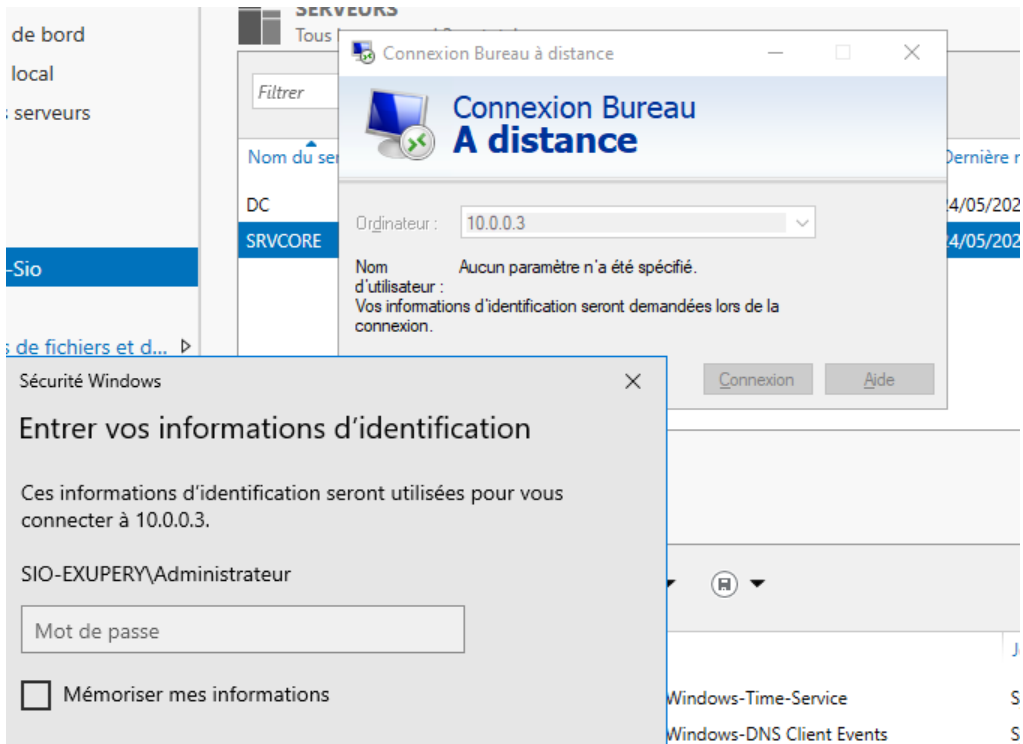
de bord
local
serveurs

-Sio

de fichiers et d...

SERVEURS
Tous

Filtrer

Nom du ser

DC
SRVCORE

Dernière
24/05/202
24/05/202

Connexion Bureau à distance

Connexion Bureau
A distance

Ordinateur : 10.0.0.3

Nom d'utilisateur : Aucun paramètre n'a été spécifié.
Vos informations d'identification seront demandées lors de la connexion.

Connexion
Aide

Sécurité Windows

Entrer vos informations d'identification

Ces informations d'identification seront utilisées pour vous connecter à 10.0.0.3.

SIO-EXUPERY\Administrateur

Mot de passe

Mémoriser mes informations

Windows-Time-Service
Windows-DNS Client Events